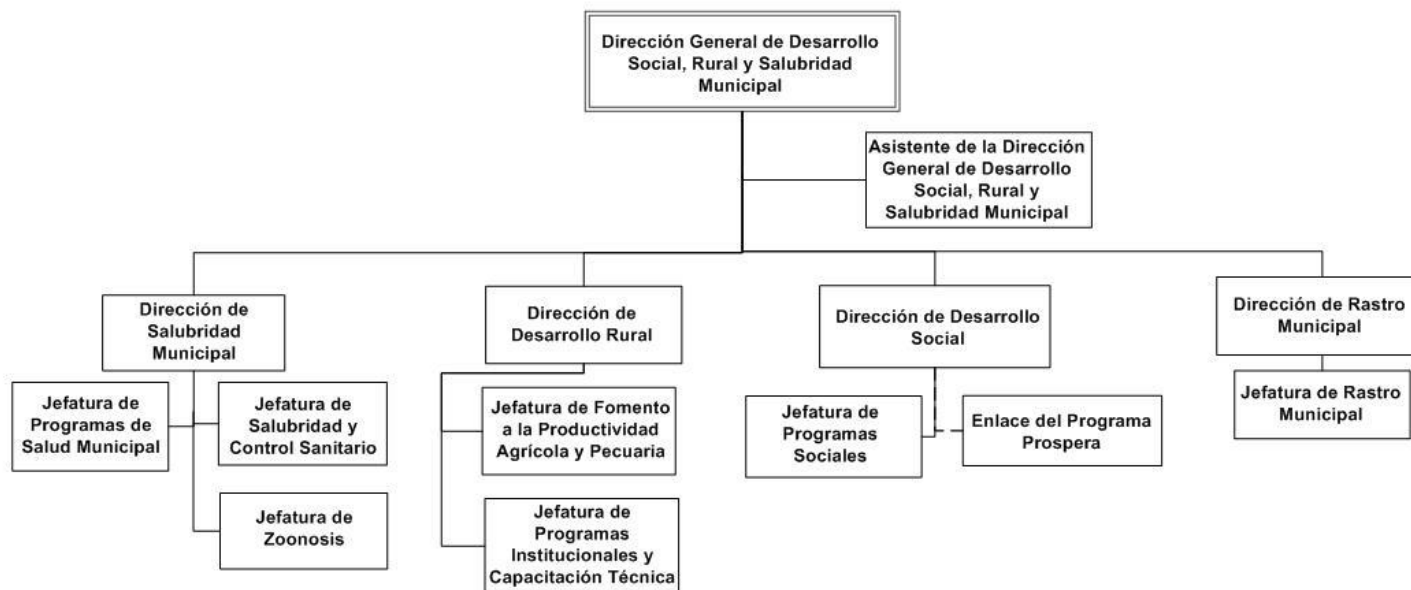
Dirección General de Desarrollo Social, Rural y Salubridad Municipal

Asistente de la Dirección General de Desarrollo Social, Rural y Salubridad Municipal

Dirección de Salubridad Municipal

Jefatura de Programas de Salud Municipal

Jefatura de Salubridad y Control Sanitario

Jefatura de Zoonosis

Dirección de Desarrollo Rural

Jefatura de Fomento a la Productividad Agrícola y Pecuaria

Jefatura de Programas Institucionales y Capacitación Técnica

Dirección de Desarrollo Social

Jefatura de Programas Sociales

Enlace del Programa Prospera

Dirección de Rastro Municipal

Jefatura de Rastro Municipal